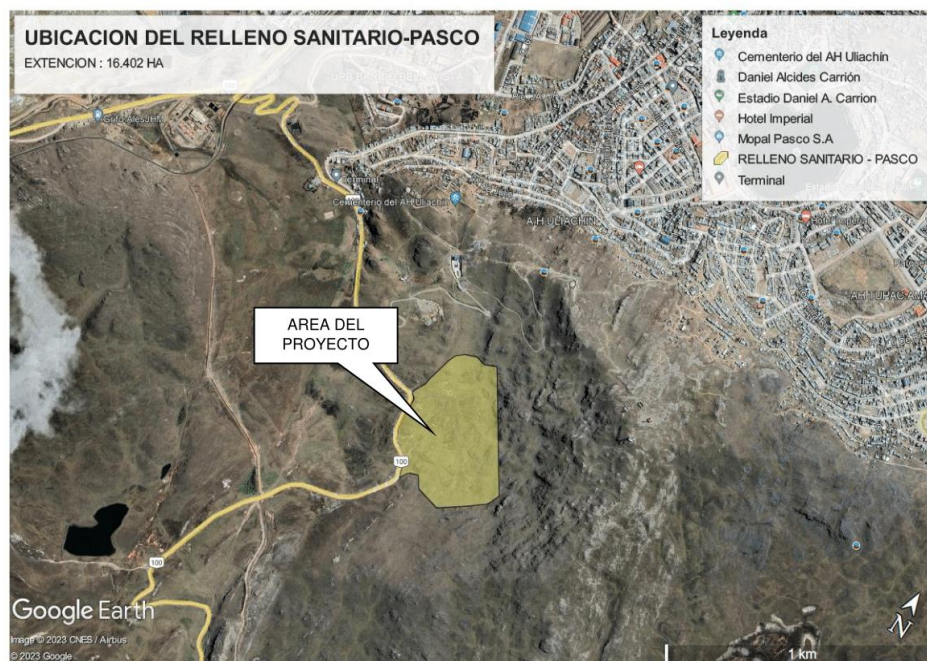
UBICACION DEL RELLENO SANITARIO-PASCO
EXTENCION : 16.402 HA

Leyenda
Cementerio del AH Uliachin
Daniel Alcides Carrión
Estadio Daniel A. Carrion
Hotel Imperial
Mopal Pasco S.A
RELLENO SANITARIO - PASCO
Terminal

Cementerio del AH Uliachin
A.H. ULIACHIN
Hotel Imperial
A.H. TUPAC AMARU
100
100
AREA DEL PROYECTO

Google Earth
Image © 2023 CNES / Airbus
© 2023 Google
1 km
N